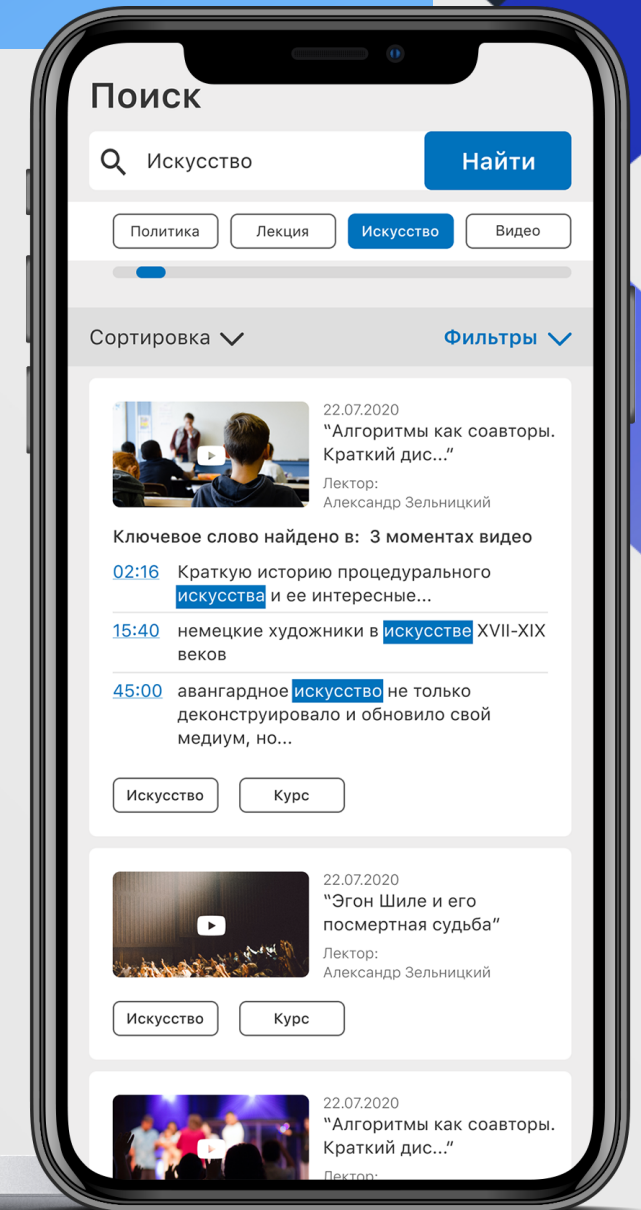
Поиск

Искусство

Найти

Политика Лекция Искусство Видео

Сортировка

Фильтры

22.07.2020
“Алгоритмы как соавторы. Краткий дис...”
Лектор:
Александр Зельницкий

Ключевое слово найдено в: 3 моментах видео

02:16 Краткую историю процедурального искусства и ее интересные...

15:40 немецкие художники в искусстве XVII-XIX веков

45:00 авангардное искусство не только деконструировало и обновило свой медиум, но...

Искусство Курс

22.07.2020
“Эгон Шиле и его посмертная судьба”
Лектор:
Александр Зельницкий

Искусство Курс

22.07.2020
“Алгоритмы как соавторы. Краткий дис...”
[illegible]